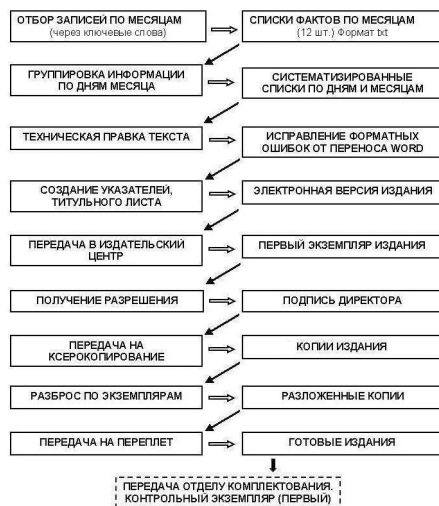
ОТБОР ЗАПИСЕЙ ПО МЕСЯЦАМ (через ключевые слова)

СПИСКИ ФАКТОВ ПО МЕСЯЦАМ (12 шт.) Формат txt

ГРУППИРОВКА ИНФОРМАЦИИ ПО ДНЯМ МЕСЯЦА

СИСТЕМАТИЗИРОВАННЫЕ СПИСКИ ПО ДНЯМ И МЕСЯЦАМ

ТЕХНИЧЕСКАЯ ПРАВКА ТЕКСТА

ИСПРАВЛЕНИЕ ФОРМАТНЫХ ОШИБОК ОТ ПЕРЕНОСА WORD

СОЗДАНИЕ УКАЗАТЕЛЕЙ, ТИТУЛЬНОГО ЛИСТА

ЭЛЕКТРОННАЯ ВЕРСИЯ ИЗДАНИЯ

ПЕРЕДАЧА В ИЗДАТЕЛЬСКИЙ ЦЕНТР

ПЕРВЫЙ ЭКЗЕМПЛЯР ИЗДАНИЯ

ПОЛУЧЕНИЕ РАЗРЕШЕНИЯ

ПОДПИСЬ ДИРЕКТОРА

ПЕРЕДАЧА НА КСЕРОКОПИРОВАНИЕ

КОПИИ ИЗДАНИЯ

РАЗБРОС ПО ЭКЗЕМПЛЯРАМ

РАЗЛОЖЕННЫЕ КОПИИ

ПЕРЕДАЧА НА ПЕРЕПЛЕТ

ГОТОВЫЕ ИЗДАНИЯ

ПЕРЕДАЧА ОТДЕЛУ КОМПЛЕКТОВАНИЯ. КОНТРОЛЬНЫЙ ЭКЗЕМПЛЯР (ПЕРВЫЙ)